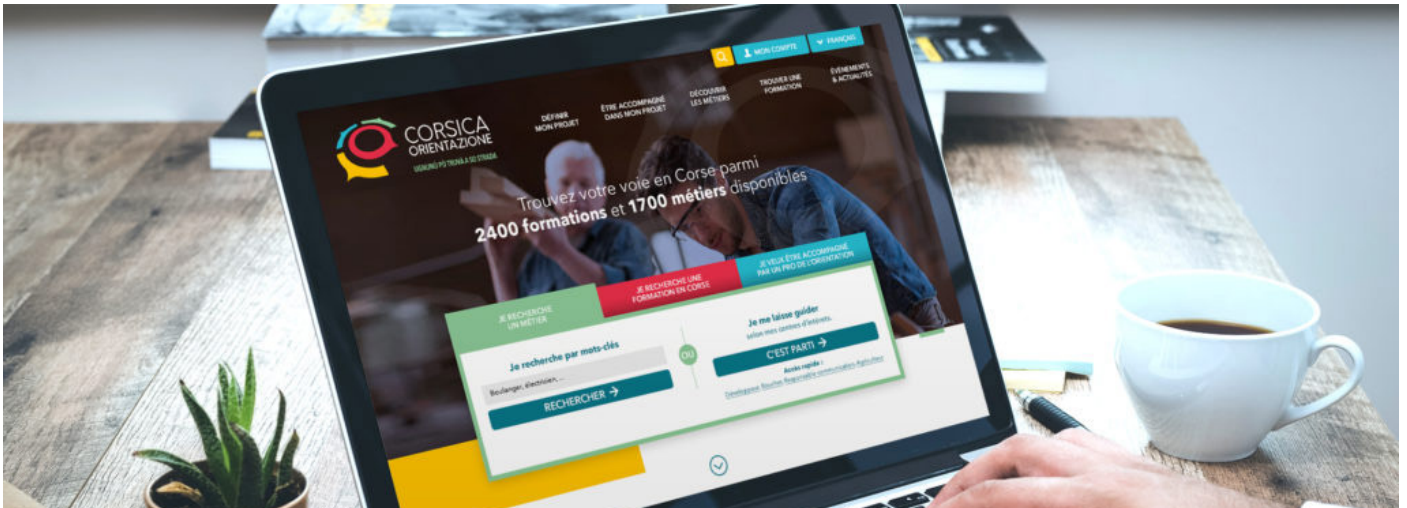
MON COMPTE

FRANÇAIS

CORSICA ORIENTAZIONE

UGNUNU PÒ TRUVÀ A SO STRADA

DÉFINIR MON PROJET

ÊTRE ACCOMPAGNÉ DANS MON PROJET

DÉCOUVRIR LES MÉTIERS

TROUVER UNE FORMATION

ÉVÉNEMENTS & ACTUALITÉS

Trouvez votre voie en Corse parmi 2400 formations et 1700 métiers disponibles

JE RECHERCHE UN MÉTIER

JE RECHERCHE UNE FORMATION EN CORSE

JE VEUX ÊTRE ACCOMPAGNÉ PAR UN PRO DE L'ORIENTATION

Je recherche par mots-clés

Boulanger, électricien...

RECHERCHER

OU

Je me laisse guider

selon mes centres d'intérêts.

C'EST PARTI

Accès rapide :

Développeur Tourism Responsable communication Agriculteur